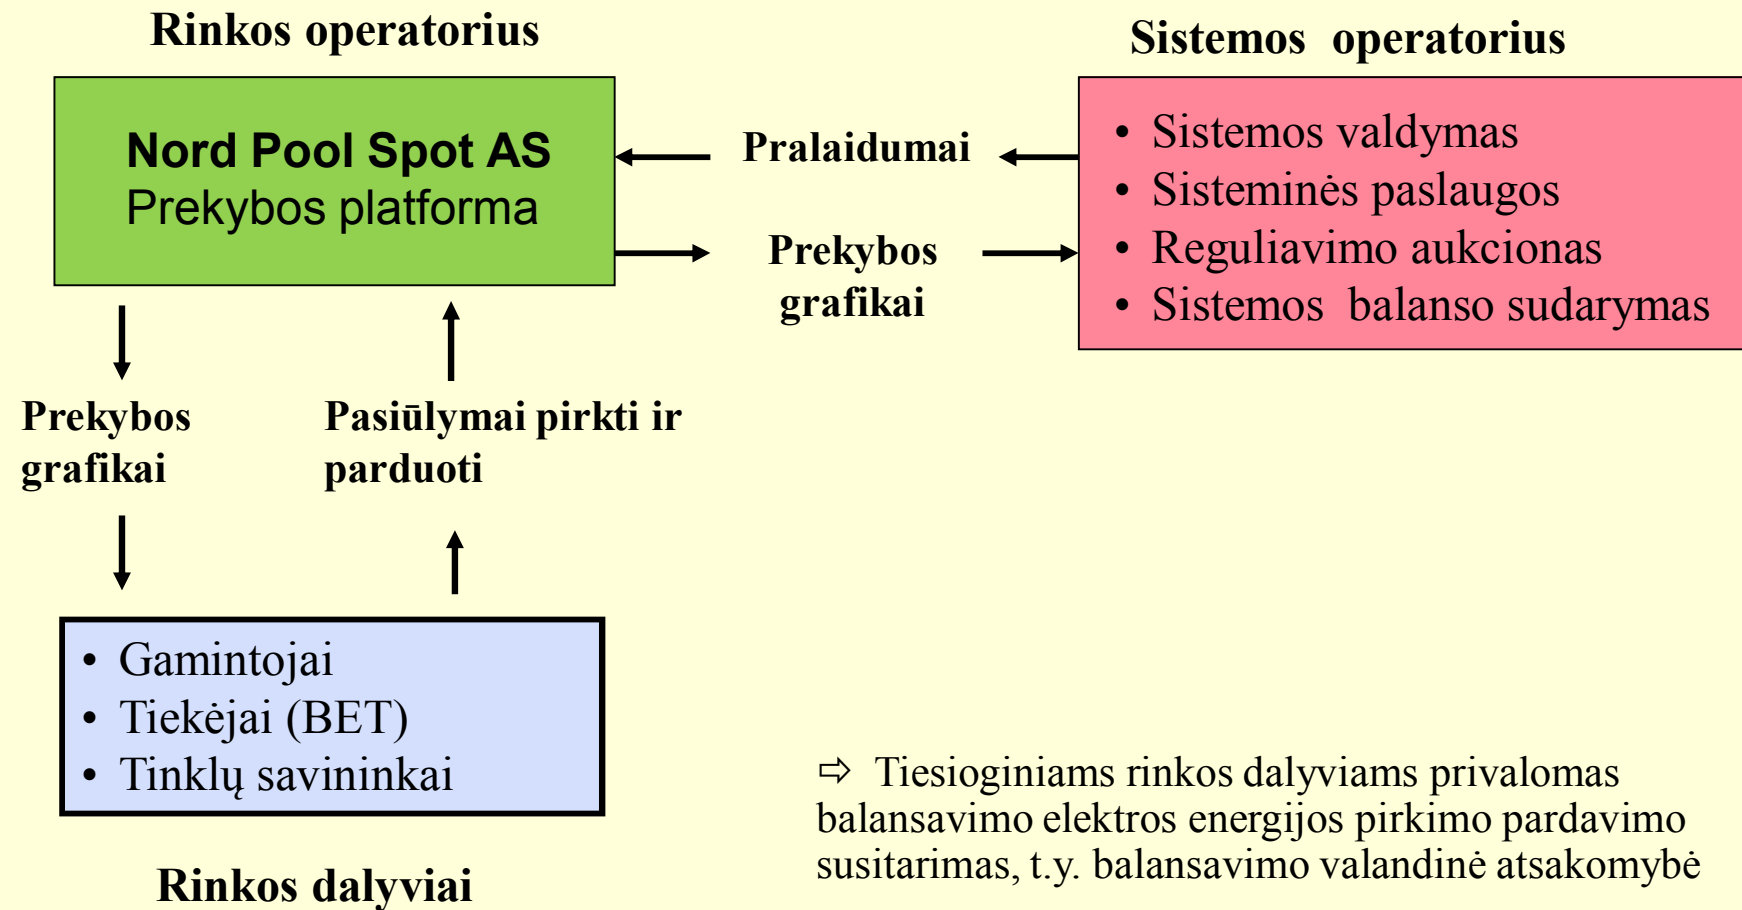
Rinkos operatorius

Nord Pool Spot AS
Prekybos platforma

Pralaidumai

Prekybos grafikai

Sistemos operatorius

• Sistemos valdymas
• Sisteminės paslaugos
• Reguliavimo aukcionas
• Sistemos balanso sudarymas

Prekybos grafikai

Pasiūlymai pirkti ir parduoti

• Gamintojai
• Tiekėjai (BET)
• Tinklų savininkai

Rinkos dalyviai

⇨ Tiesioginiams rinkos dalyviams privalomas balansavimo elektros energijos pirkimo pardavimo susitarimas, t.y. balansavimo valandinė atsakomybė